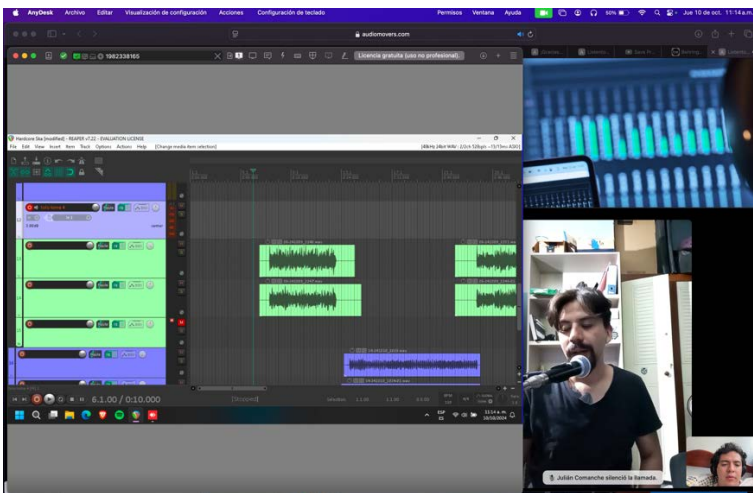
AnyDesk Archivo Editar Visualización de configuración Acciones Configuración de teclado

Permisos Ventana Ayuda 50% Jue 10 de oct. 11:14 a.m.

audiomovers.com

1982338165

Licencia gratuita (uso no profesional)

Hardcore Ska [modified] - REAPER v7.22 - EVALUATION LICENSE

File Edit View Insert Item Track Options Actions Help [Change media item selection]

[48kHz 24bit WAV : 2/2ch 528spls ~15/13ms ASIO]

6.1.00 / 0:10.000

[Stopped]

11:14 a.m.
10/10/2024

ESP

Julián Comanche silenció la llamada.